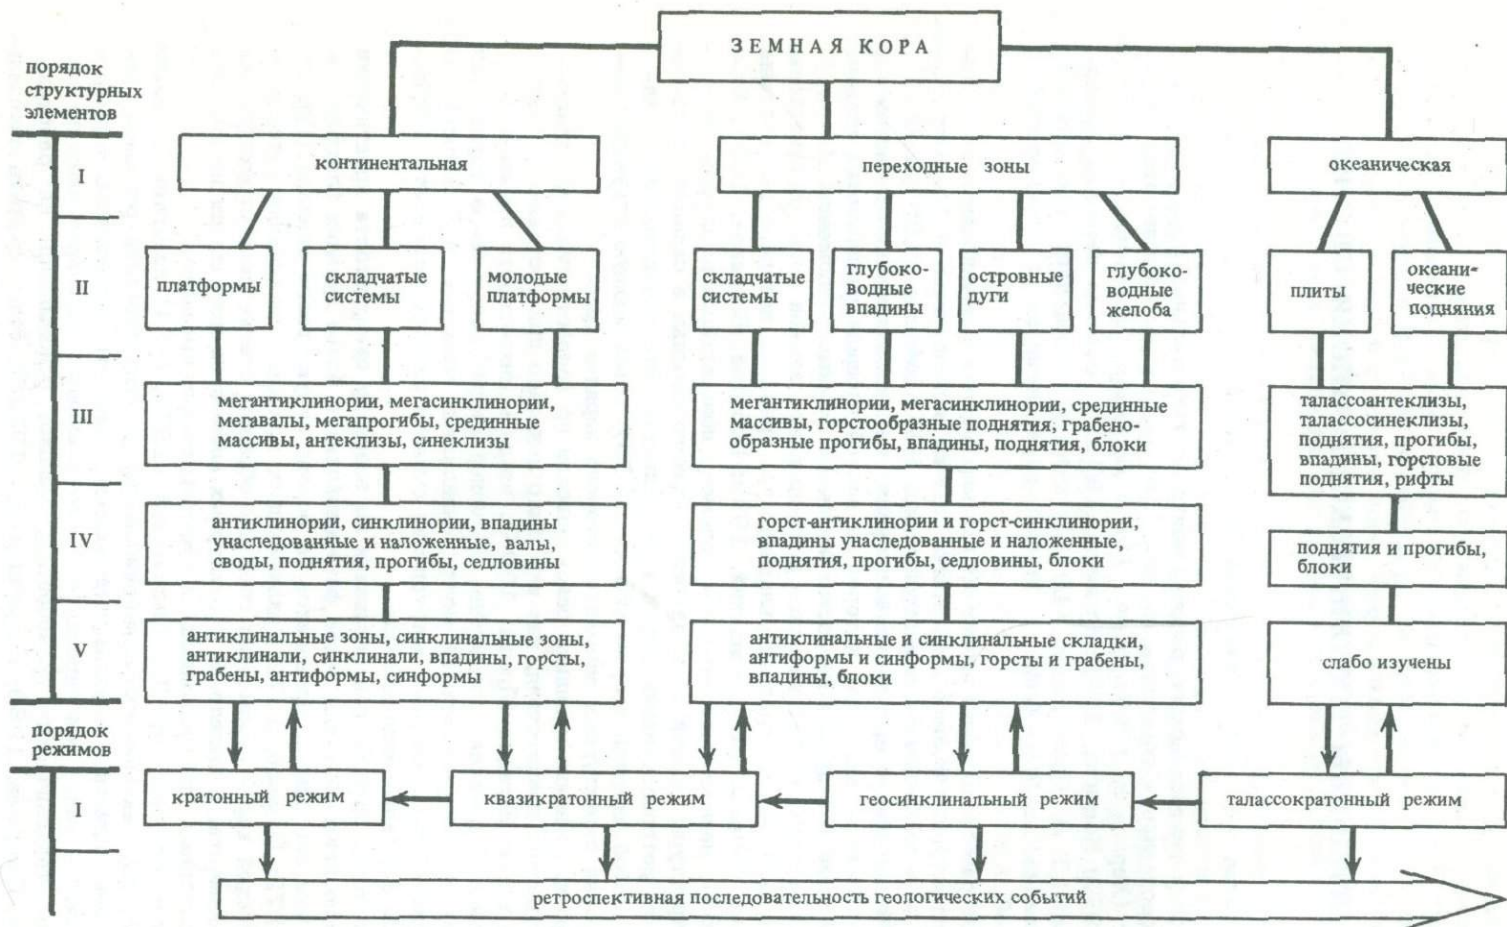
ЗЕМНАЯ КОРА

порядок структурных элементов

I

континентальная

переходные зоны

океаническая

II

платформы

складчатые системы

молодые платформы

складчатые системы

глубоководные впадины

островные дуги

глубоководные желоба

плиты

океанические поднятия

III

мегантиклинории, мегасинклинории, мегавалы, мегапрогибы, срединные массивы, антеклизы, синеклизы

мегантиклинории, мегасинклинории, срединные массивы, горстообразные поднятия, грабенообразные прогибы, впадины, поднятия, блоки

талассоантеклизы, талассосинеклизы, поднятия, прогибы, впадины, горстовые поднятия, рифты

IV

антиклинории, синклинории, впадины унаследованные и наложенные, валы, своды, поднятия, прогибы, седловины

горст-антиклинории и горст-синклинории, впадины унаследованные и наложенные, поднятия, прогибы, седловины, блоки

поднятия и прогибы, блоки

V

антиклинальные зоны, синклинальные зоны, антиклинали, синклинали, впадины, горсты, грабены, антиформы, синформы

антиклинальные и синклинальные складки, антиформы и синформы, горсты и грабены, впадины, блоки

слабо изучены

порядок режимов

I

кратонный режим

квазикратонный режим

геосинклинальный режим

талассократонный режим

ретроспективная последовательность геологических событий